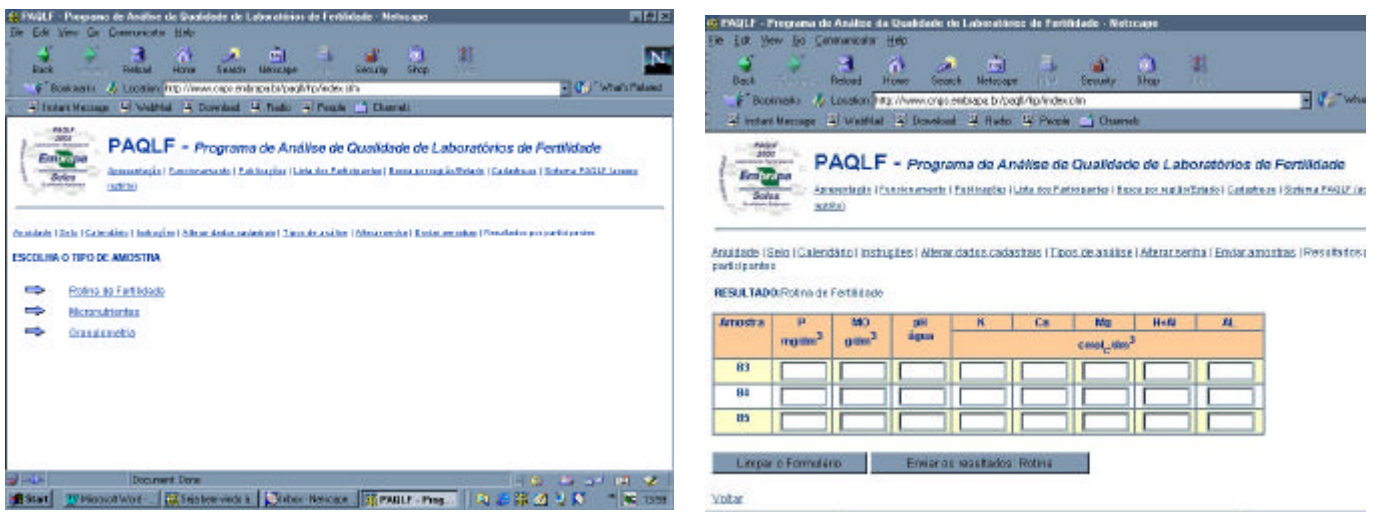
PAQLF - Programa de Análise de Qualidade de Laboratórios de Fertilidade - Netscape
File Edit View Go Communicator Help
Back Forward Reload Home Search Netscape Print Security Shop Stop
Bookmarks Location: http://www.cnps.embrapa.br/paqlf/lfp/index.cfm What's Related
Instant Message WebMail Download Radio People Channels

PAQLF 2002 Embrapa Solos
PAQLF - Programa de Análise de Qualidade de Laboratórios de Fertilidade
Apresentação | Funcionamento | Publicações | Lista dos Participantes | Busca por região/Estado | Cadastro-se | Sistema PAQLF (acesso restrito)

Anuidade | Selo | Calendário | Instruções | Alterar dados cadastrais | Tipos de análise | Alterar senha | Enviar amostras | Resultados por participantes

ESCOLHA O TIPO DE AMOSTRA

Rotina de Fertilidade
Micronutrientes
Granulometria

Document: Done
Start Microsoft Word Seja bem-vindo à Inbox - Netscape PAQLF - Prog... 13:59

PAQLF - Programa de Análise da Qualidade de Laboratórios de Fertilidade - Netscape
File Edit View Go Communicator Help
Back Forward Reload Home Search Netscape Print Security Shop Stop
Bookmarks Location: http://www.cnps.embrapa.br/paqlf/lfp/index.cfm What's
Instant Message WebMail Download Radio People Channels

PAQLF 2002 Embrapa Solos
PAQLF - Programa de Análise de Qualidade de Laboratórios de Fertilidade
Apresentação | Funcionamento | Publicações | Lista dos Participantes | Busca por região/Estado | Cadastre-se | Sistema PAQLF (acesso restrito)

Anuidade | Selo | Calendário | Instruções | Alterar dados cadastrais | Tipos de análise | Alterar senha | Enviar amostras | Resultados por participantes

RESULTADO: Rotina de Fertilidade

| Amostra | P mg/dm$^3$ | MO g/dm$^3$ | pH água | K | Ca | Mg | H+Al | AL |
|---|---|---|---|---|---|---|---|---|
| | | | | cmol$_c$/dm$^3$ | | | | |
| 83 | | | | | | | | |
| 84 | | | | | | | | |
| 85 | | | | | | | | |

Limpar o Formulário
Enviar os resultados Rotina

Voltar